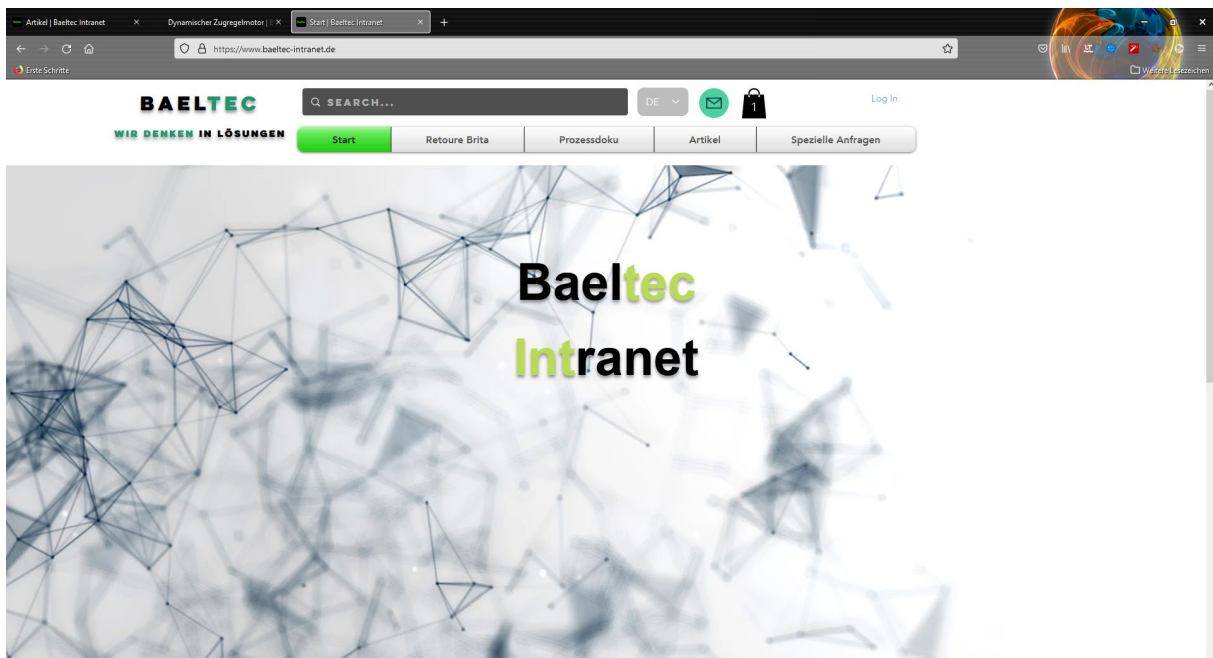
Artikel | Baeltec Intranet
Dynamischer Zugregelmotor | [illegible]
Start | Baeltec Intranet
https://www.baeltec-intranet.de
Erste Schritte
Weitere Lesezeichen

BAELTEC
WIR DENKEN IN LÖSUNGEN
SEARCH...
DE
1
Log In
Start
Retoure Brita
Prozessdoku
Artikel
Spezielle Anfragen

Baeltec
Intranet